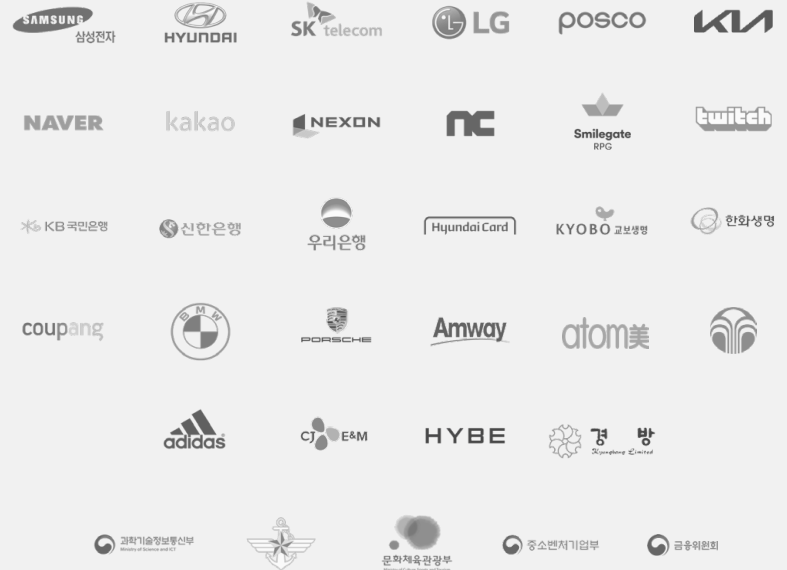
SAMSUNG 삼성전자
HYUNDAI
SK telecom
LG
posco
KIA

NAVER
kakao
NEXON
nc
Smilegate RPG
twitch

KB 국민은행
신한은행
우리은행
Hyundai Card
KYOBO 교보생명
한화생명

coupang
BMW
PORSCHE
Amway
atom美

adidas
CJ E&M
HYBE
경방 Kyungbang Limited

과학기술정보통신부 Ministry of Science and ICT
문화체육관광부
중소벤처기업부
금융위원회